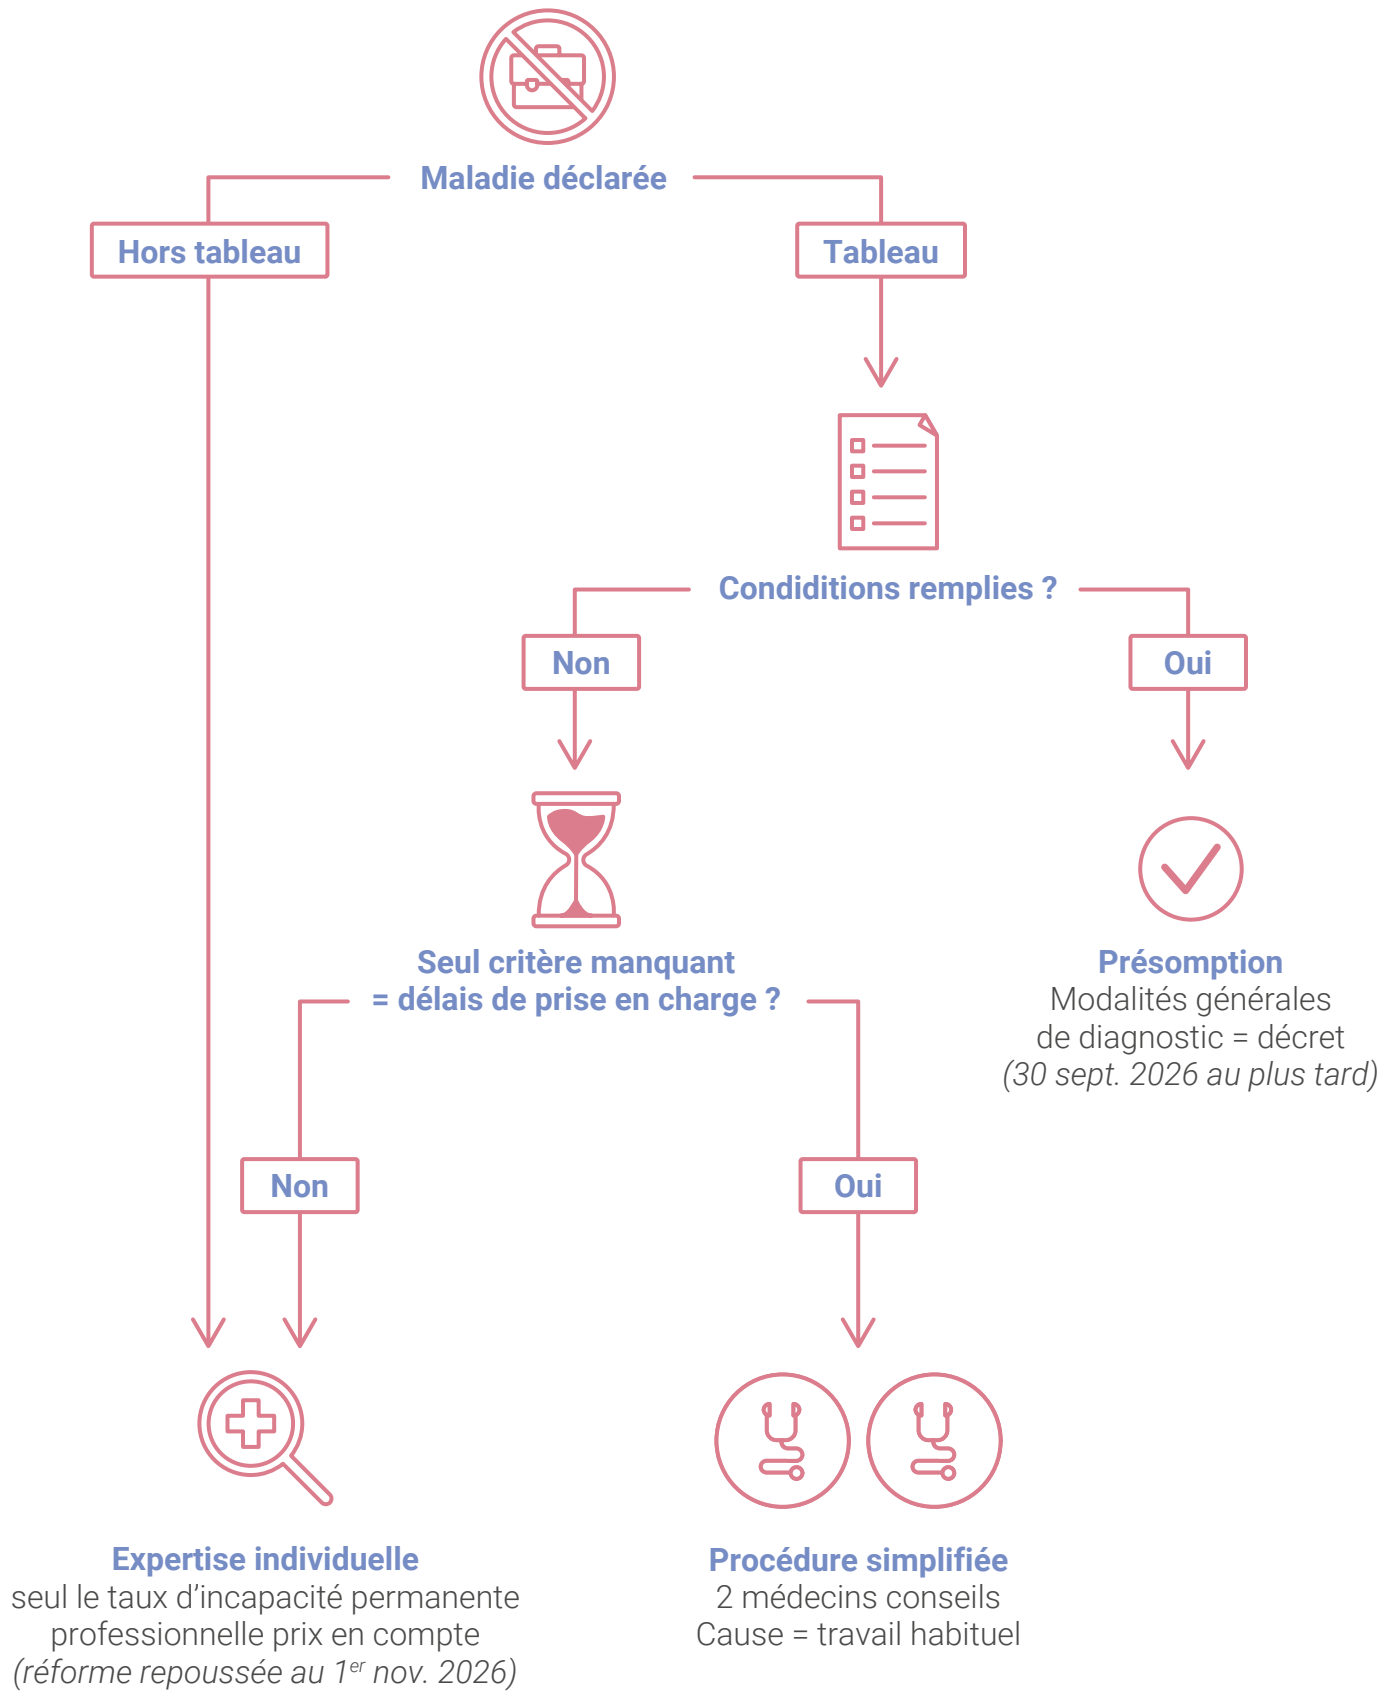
Maladie déclarée

Hors tableau

Tableau

Condiditions remplies ?

Non

Oui

Seul critère manquant = délais de prise en charge ?

Présomption
Modalités générales de diagnostic = décret
(30 sept. 2026 au plus tard)

Non

Oui

Expertise individuelle
seul le taux d'incapacité permanente professionnelle prix en compte
(réforme repoussée au $1^{er}$ nov. 2026)

Procédure simplifiée
2 médecins conseils
Cause = travail habituel